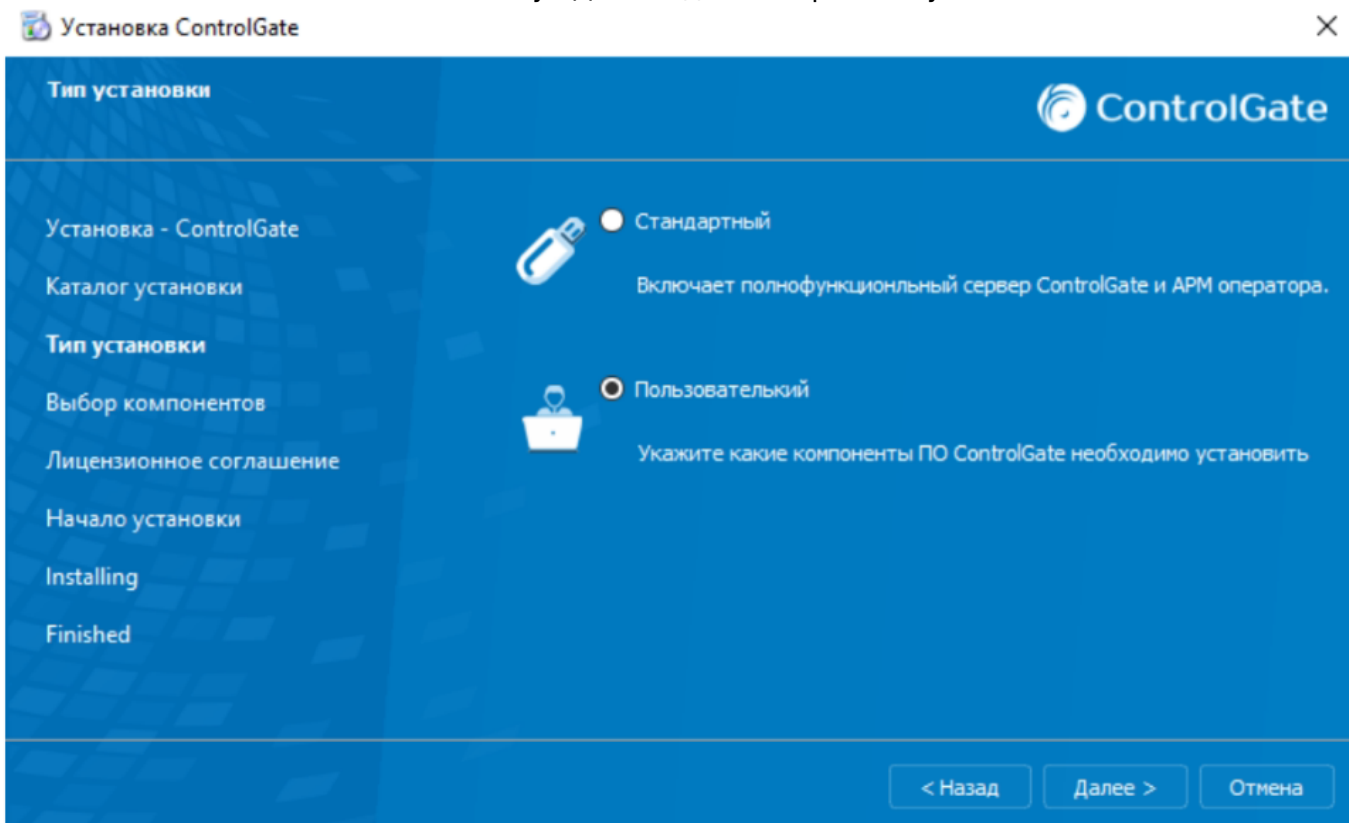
Установка ControlGate

Тип установки

ControlGate

Установка - ControlGate

Каталог установки

Тип установки

Выбор компонентов

Лицензионное соглашение

Начало установки

Installing

Finished

Стандартный

Включает полнофункциональный сервер ControlGate и АРМ оператора.

Пользовательский

Укажите какие компоненты ПО ControlGate необходимо установить

< Назад

Далее >

Отмена